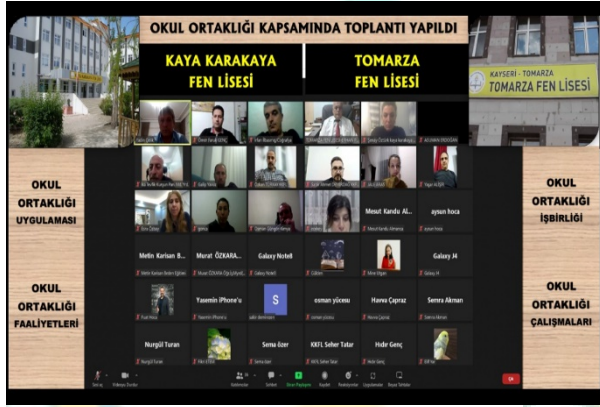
OKUL ORTAKLIĞI KAPSAMINDA TOPLANTI YAPILDI

KAYA KARAKAYA FEN LİSESİ

TOMARZA FEN LİSESİ

KAYSERİ - TOMARZA
TOMARZA FEN LİSESİ

OKUL ORTAKLIĞI UYGULAMASI

OKUL ORTAKLIĞI FAALİYETLERİ

OKUL ORTAKLIĞI İŞBİRLİĞİ

OKUL ORTAKLIĞI ÇALIŞMALARI

Mesut Kandu Al...

aysun hoca

Metin Karisan B...

Murat ÖZKARA...

Galaxy Note8

Galaxy J4

Yasemin iPhone'u

S

osman yücesu

Havva Çapraz

Semra Akman

Nurgül Turan

Sena özer

KKFL Seher Tatar

Hıdır Genç

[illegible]